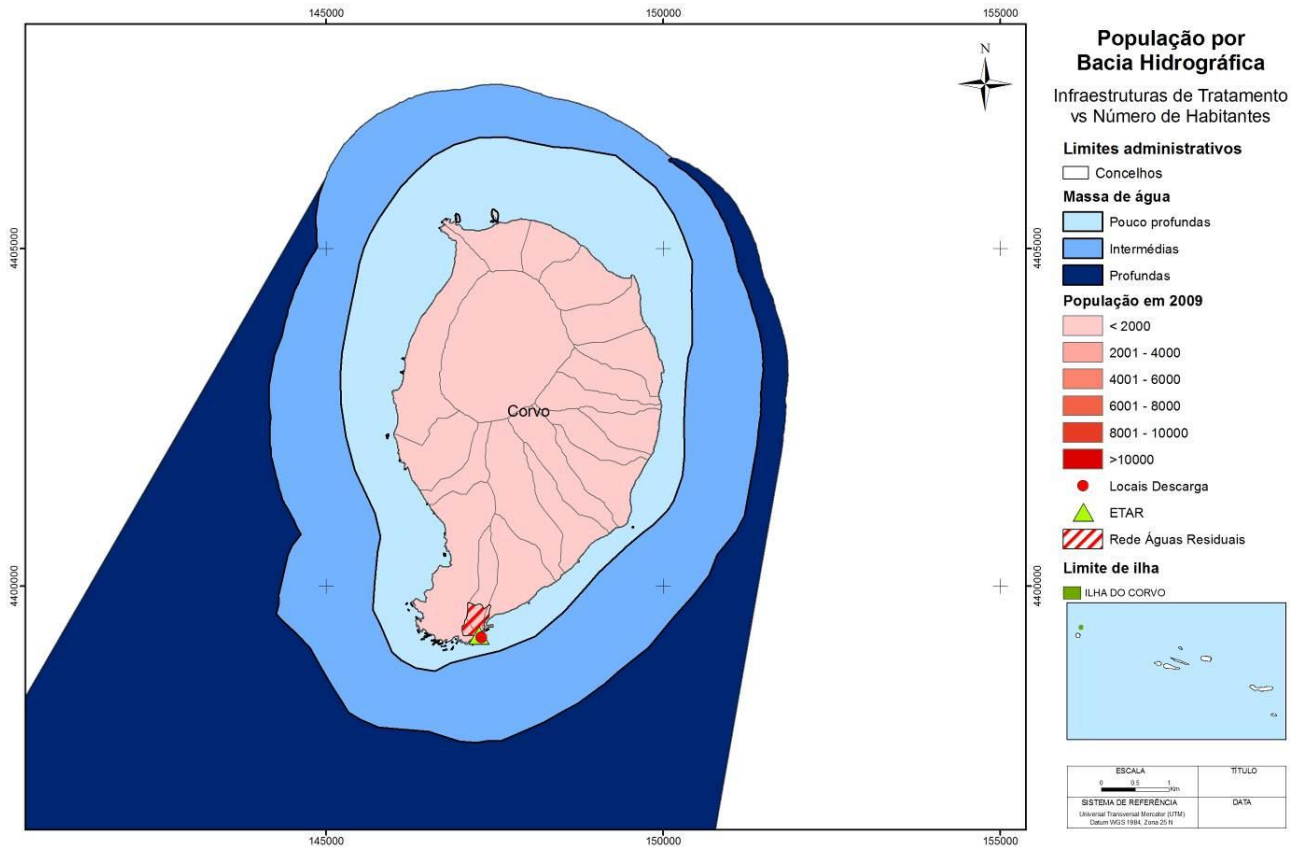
145000
150000
155000

4405000
4400000

N

Corvo

4405000
4400000

145000
150000
155000

População por Bacia Hidrográfica

Infraestruturas de Tratamento vs Número de Habitantes

Limites administrativos

Concelhos

Massa de água

Pouco profundas

Intermédias

Profundas

População em 2009

< 2000

2001 - 4000

4001 - 6000

6001 - 8000

8001 - 10000

>10000

Locais Descarga

ETAR

Rede Águas Residuais

Limite de ilha

ILHA DO CORVO

| ESCALA 0 0.5 1 Km | TÍTULO |
|---|---|
| SISTEMA DE REFERÊNCIA Universal Transversal Mercator (UTM) Datum WGS 1984, Zona 25 N | DATA |